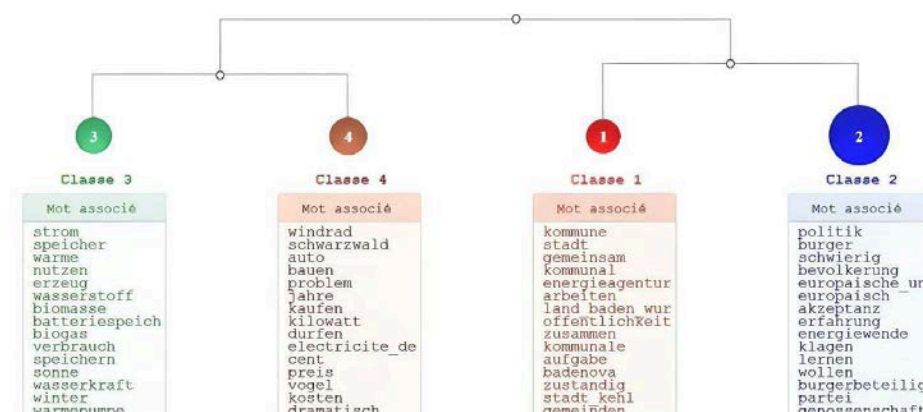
3

4

1

2

Classe 3

| Mot associé |
|---|
| strom |
| speicher |
| warme |
| nutzen |
| erzeug |
| wasserstoff |
| biomasse |
| batteriespeich |
| biogas |
| verbrauch |
| speichern |
| sonne |
| wasserkraft |
| winter |
| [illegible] |

Classe 4

| Mot associé |
|---|
| windrad |
| schwarzwald |
| auto |
| bauen |
| problem |
| jahre |
| kaufen |
| kilowatt |
| durfen |
| electricite_de |
| cent |
| preis |
| vogel |
| kosten |
| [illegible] |

Classe 1

| Mot associé |
|---|
| kommune |
| stadt |
| gemeinsam |
| kommunal |
| energieagentur |
| arbeiten |
| land_baden_wur |
| offentlichkeit |
| zusammen |
| kommunale |
| aufgabe |
| badenova |
| zustandig |
| stadt_kehl |
| gemeinden |

Classe 2

| Mot associé |
|---|
| politik |
| burger |
| schwierig |
| bevolkerung |
| europaische_un |
| europaisch |
| akzeptanz |
| erfahrung |
| energiewende |
| klagen |
| lernen |
| wollen |
| burgerbeteilig |
| partei |
| genossenschaf |